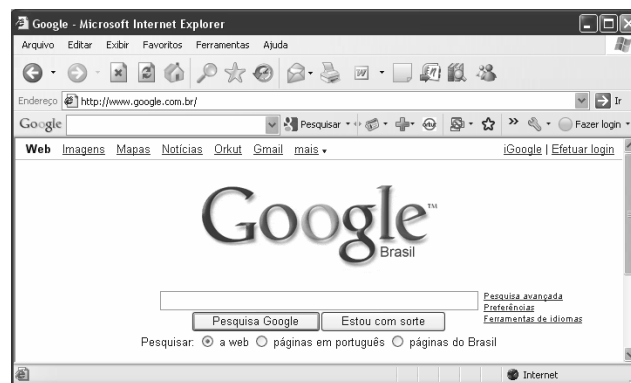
Google - Microsoft Internet Explorer

Arquivo Editar Exibir Favoritos Ferramentas Ajuda

Endereço http://www.google.com.br/ Ir

Google Pesquisar » Fazer login

Web Imagens Mapas Notícias Orkut Gmail mais

iGoogle | Efetuar login

Google™ Brasil

Pesquisa avançada
Preferências
Ferramentas de idiomas

Pesquisa Google Estou com sorte

Pesquisar: a web páginas em português páginas do Brasil

Internet